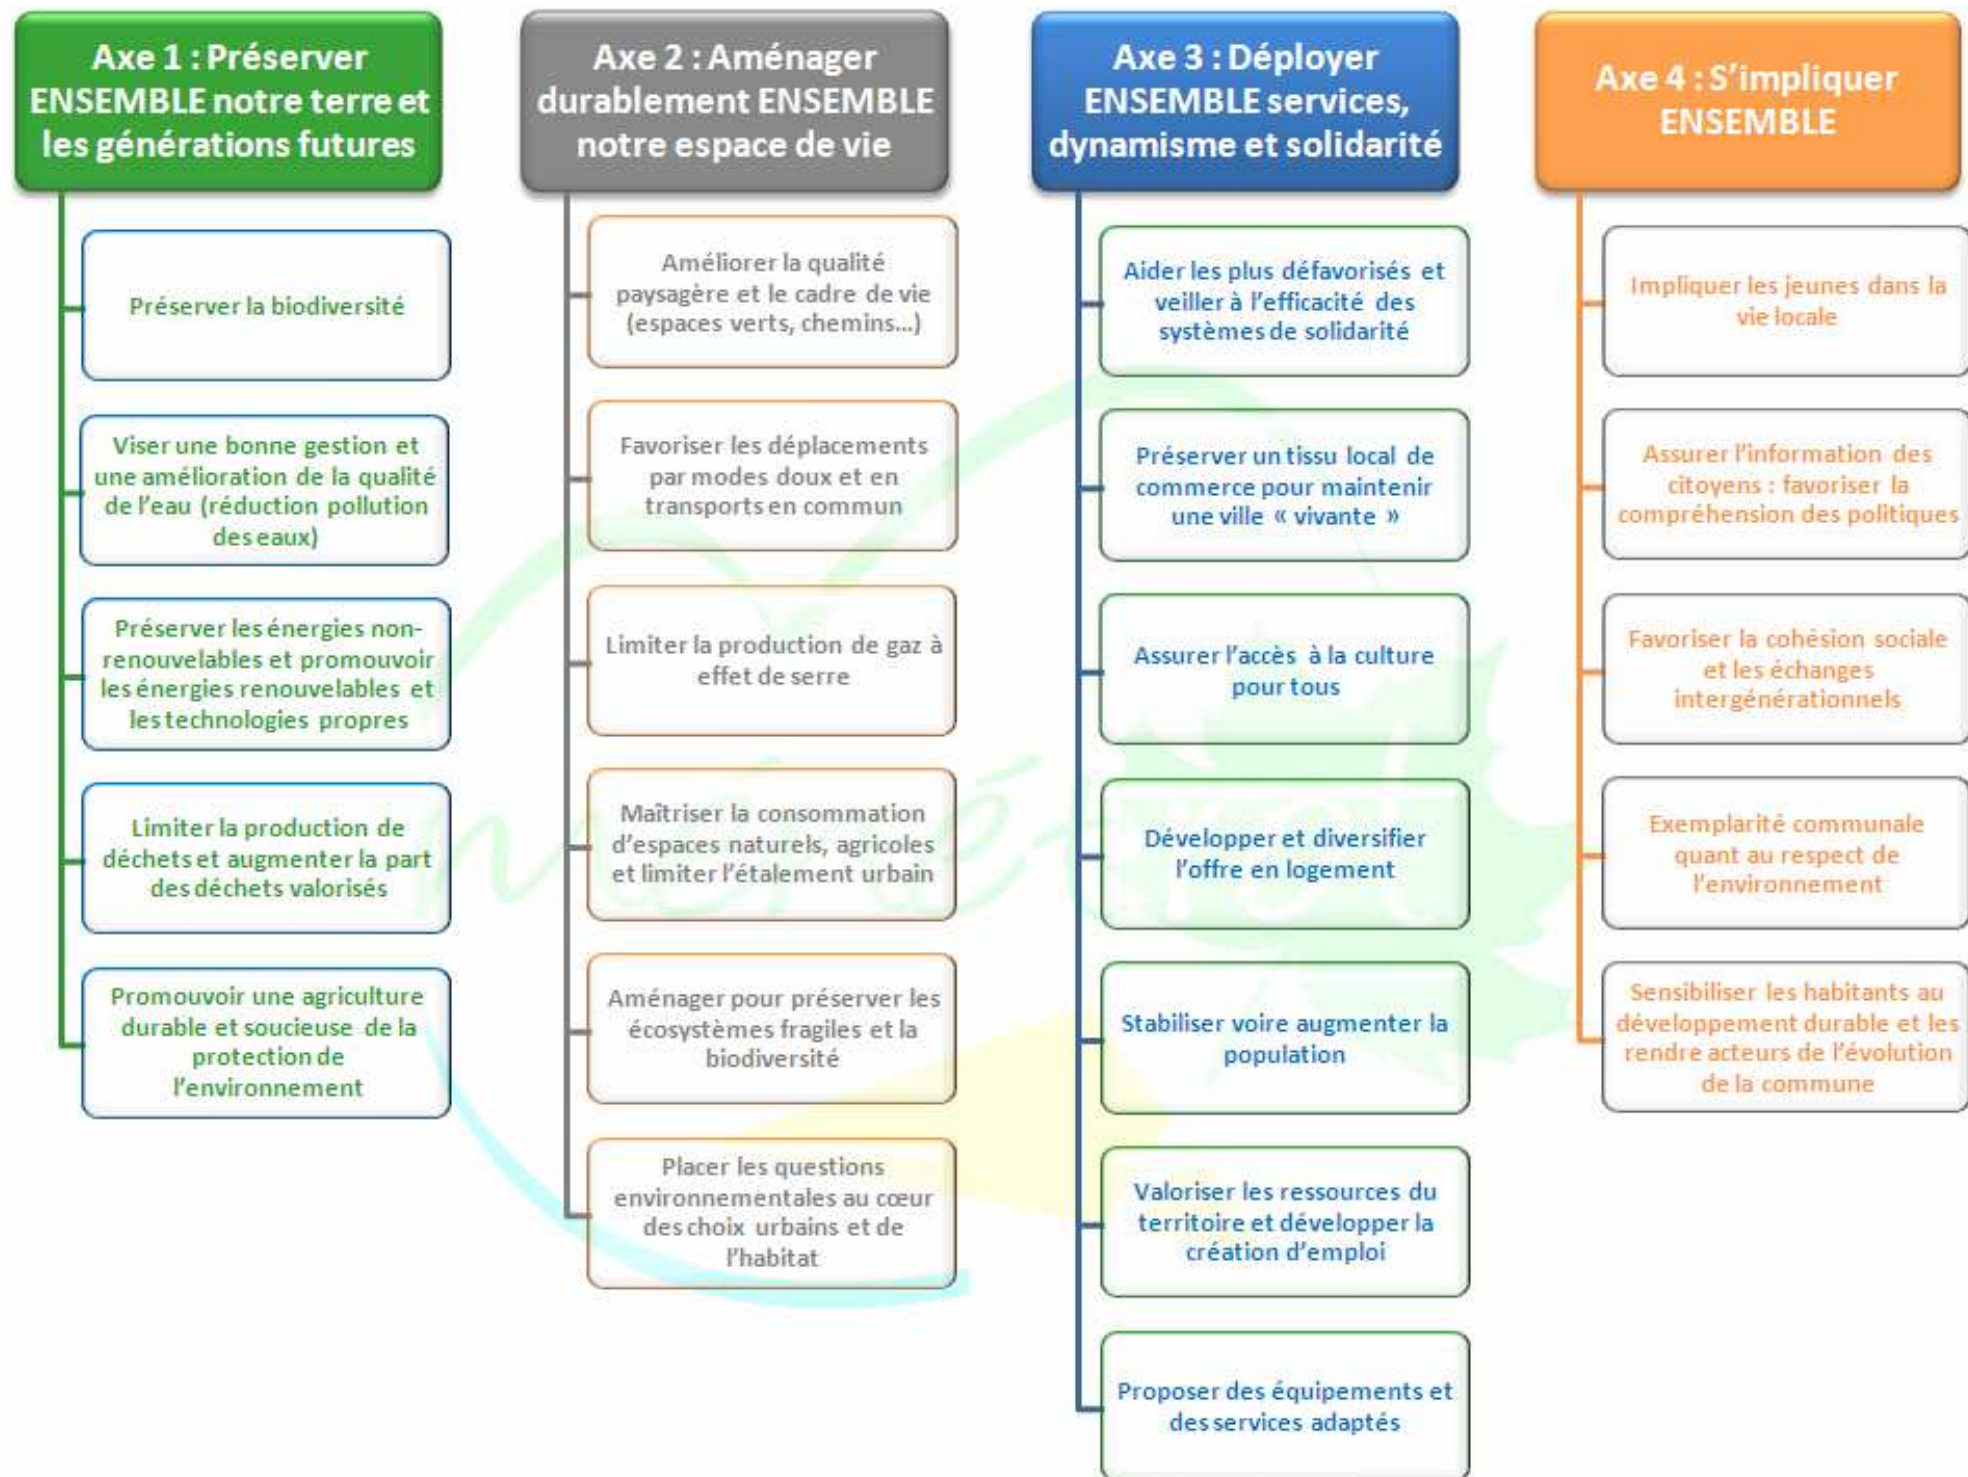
Axe 1 : Préserver ENSEMBLE notre terre et les générations futures

Préserver la biodiversité

Viser une bonne gestion et une amélioration de la qualité de l'eau (réduction pollution des eaux)

Préserver les énergies non-renouvelables et promouvoir les énergies renouvelables et les technologies propres

Limiter la production de déchets et augmenter la part des déchets valorisés

Promouvoir une agriculture durable et soucieuse de la protection de l'environnement

Axe 2 : Aménager durablement ENSEMBLE notre espace de vie

Améliorer la qualité paysagère et le cadre de vie (espaces verts, chemins...)

Favoriser les déplacements par modes doux et en transports en commun

Limiter la production de gaz à effet de serre

Maîtriser la consommation d'espaces naturels, agricoles et limiter l'étalement urbain

Aménager pour préserver les écosystèmes fragiles et la biodiversité

Placer les questions environnementales au cœur des choix urbains et de l'habitat

Axe 3 : Déployer ENSEMBLE services, dynamisme et solidarité

Aider les plus défavorisés et veiller à l'efficacité des systèmes de solidarité

Préserver un tissu local de commerce pour maintenir une ville « vivante »

Assurer l'accès à la culture pour tous

Développer et diversifier l'offre en logement

Stabiliser voire augmenter la population

Valoriser les ressources du territoire et développer la création d'emploi

Proposer des équipements et des services adaptés

Axe 4 : S'impliquer ENSEMBLE

Impliquer les jeunes dans la vie locale

Assurer l'information des citoyens : favoriser la compréhension des politiques

Favoriser la cohésion sociale et les échanges intergénérationnels

Exemplarité communale quant au respect de l'environnement

Sensibiliser les habitants au développement durable et les rendre acteurs de l'évolution de la commune